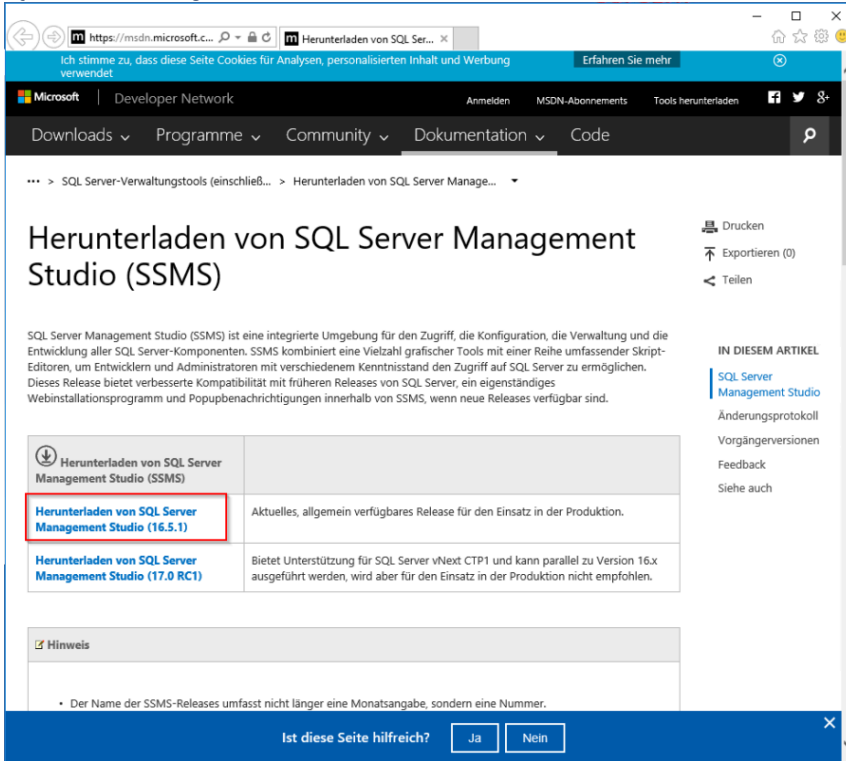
https://msdn.microsoft.c...
Herunterladen von SQL Ser... ×

Ich stimme zu, dass diese Seite Cookies für Analysen, personalisierten Inhalt und Werbung verwendet
Erfahren Sie mehr

Microsoft | Developer Network
Anmelden MSDN-Abonnements Tools herunterladen

Downloads Programme Community Dokumentation Code

••• > SQL Server-Verwaltungstools (einschließ... > Herunterladen von SQL Server Manage...

Herunterladen von SQL Server Management Studio (SSMS)

Drucken
Exportieren (0)
Teilen

SQL Server Management Studio (SSMS) ist eine integrierte Umgebung für den Zugriff, die Konfiguration, die Verwaltung und die Entwicklung aller SQL Server-Komponenten. SSMS kombiniert eine Vielzahl grafischer Tools mit einer Reihe umfassender Skript-Editoren, um Entwicklern und Administratoren mit verschiedenem Kenntnisstand den Zugriff auf SQL Server zu ermöglichen. Dieses Release bietet verbesserte Kompatibilität mit früheren Releases von SQL Server, ein eigenständiges Webinstallationsprogramm und Popupbenachrichtigungen innerhalb von SSMS, wenn neue Releases verfügbar sind.

IN DIESEM ARTIKEL
SQL Server Management Studio
Änderungsprotokoll
Vorgängerversionen
Feedback
Siehe auch

| Herunterladen von SQL Server Management Studio (SSMS) | |
|---|---|
| Herunterladen von SQL Server Management Studio (16.5.1) | Aktuelles, allgemein verfügbares Release für den Einsatz in der Produktion. |
| Herunterladen von SQL Server Management Studio (17.0 RC1) | Bietet Unterstützung für SQL Server vNext CTP1 und kann parallel zu Version 16.x ausgeführt werden, wird aber für den Einsatz in der Produktion nicht empfohlen. |

Hinweis

• Der Name der SSMS-Releases umfasst nicht länger eine Monatsangabe, sondern eine Nummer.

Ist diese Seite hilfreich? Ja Nein